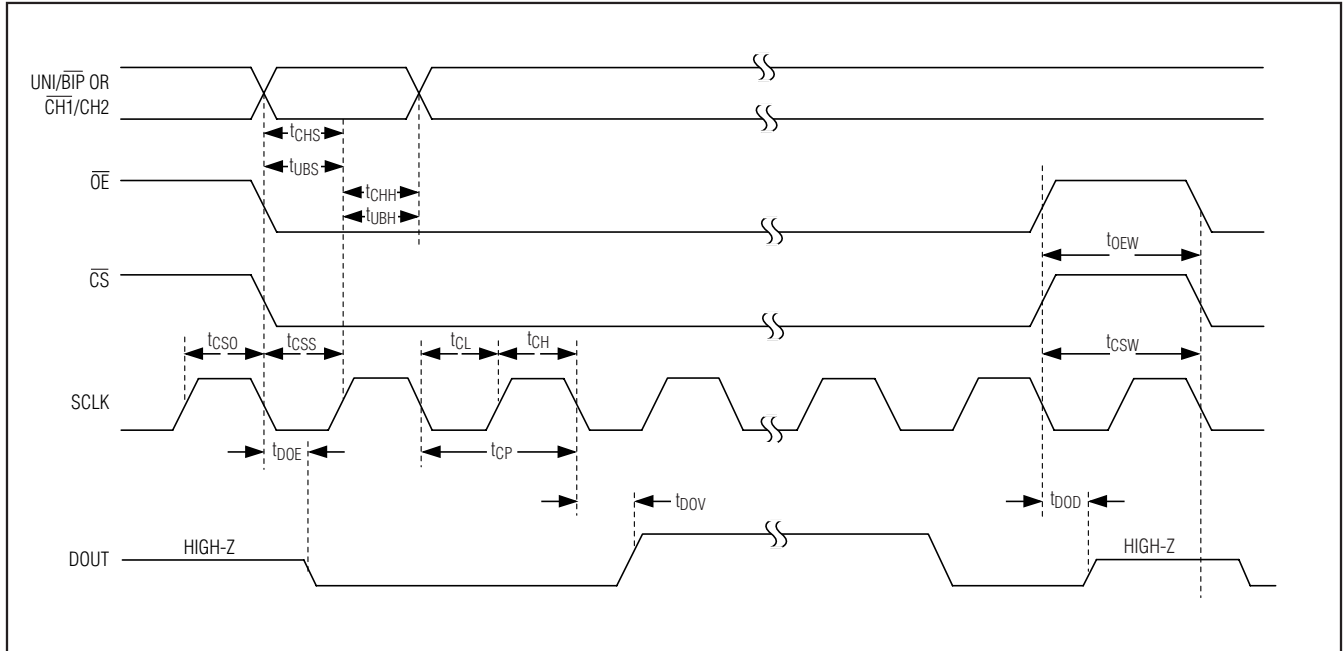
UNI/$\overline{BIP}$ OR
$\overline{CH1}$/CH2

$t_{CHS}$
$t_{UBS}$
$t_{CHH}$
$t_{UBH}$

$\overline{OE}$

$t_{OEW}$

$\overline{CS}$

$t_{CSO}$
$t_{CSS}$
$t_{CL}$
$t_{CH}$
$t_{CSW}$

SCLK

$t_{DOE}$
$t_{CP}$
$t_{DOV}$
$t_{DOD}$

DOUT
HIGH-Z
HIGH-Z